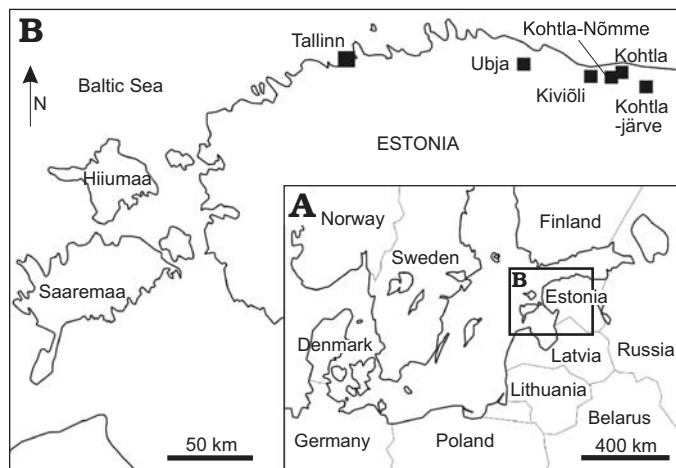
B

N

Baltic Sea

Tallinn

Ubja

Kohtla-Nõmme

Kohtla

Kiviõli

Kohtla -järve

ESTONIA

Hiiumaa

Saaremaa

50 km

A

Norway

Sweden

Finland

B

Estonia

Denmark

Latvia

Russia

Lithuania

Belarus

Germany

Poland

400 km